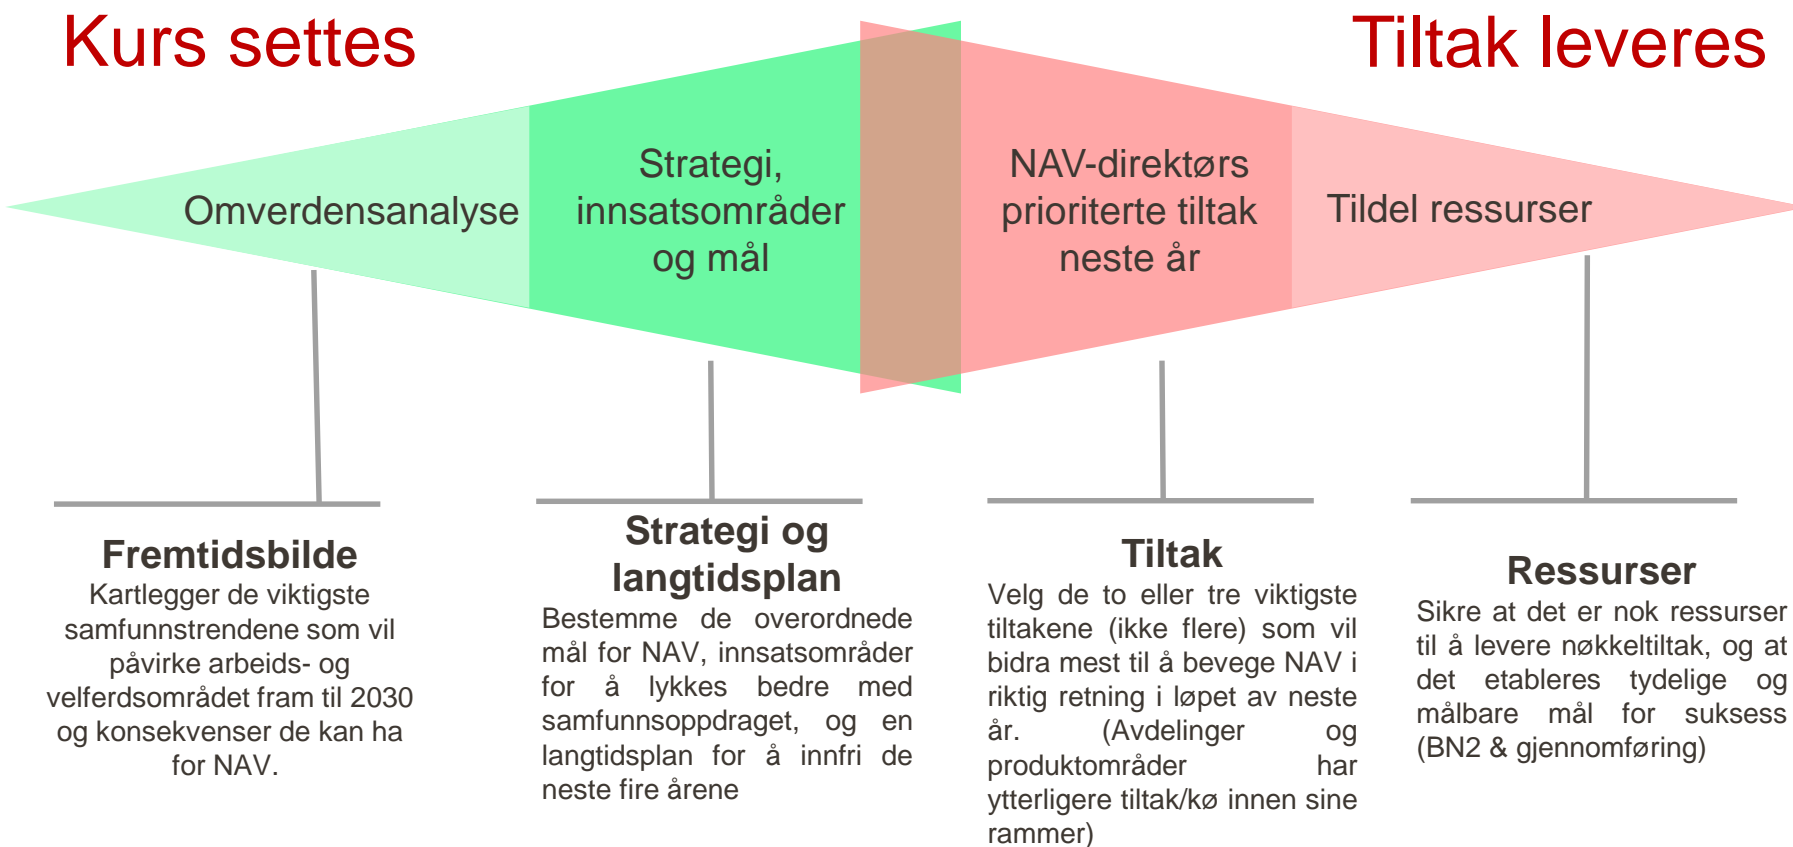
Kurs settes

Tiltak leveres

Omverdensanalyse

Strategi, innsatsområder og mål

NAV-direktørs prioriterte tiltak neste år

Tildel ressurser

Fremtidsbilde
Kartlegger de viktigste samfunnstrendene som vil påvirke arbeids- og velferdsområdet fram til 2030 og konsekvenser de kan ha for NAV.

Strategi og langtidsplan
Bestemme de overordnede mål for NAV, innsatsområder for å lykkes bedre med samfunnsoppdraget, og en langtidsplan for å innfri de neste fire årene

Tiltak
Velg de to eller tre viktigste tiltakene (ikke flere) som vil bidra mest til å bevege NAV i riktig retning i løpet av neste år. (Avdelinger og produktområder har ytterligere tiltak/kø innen sine rammer)

Ressurser
Sikre at det er nok ressurser til å levere nøkkeltiltak, og at det etableres tydelige og målbare mål for suksess (BN2 & gjennomføring)